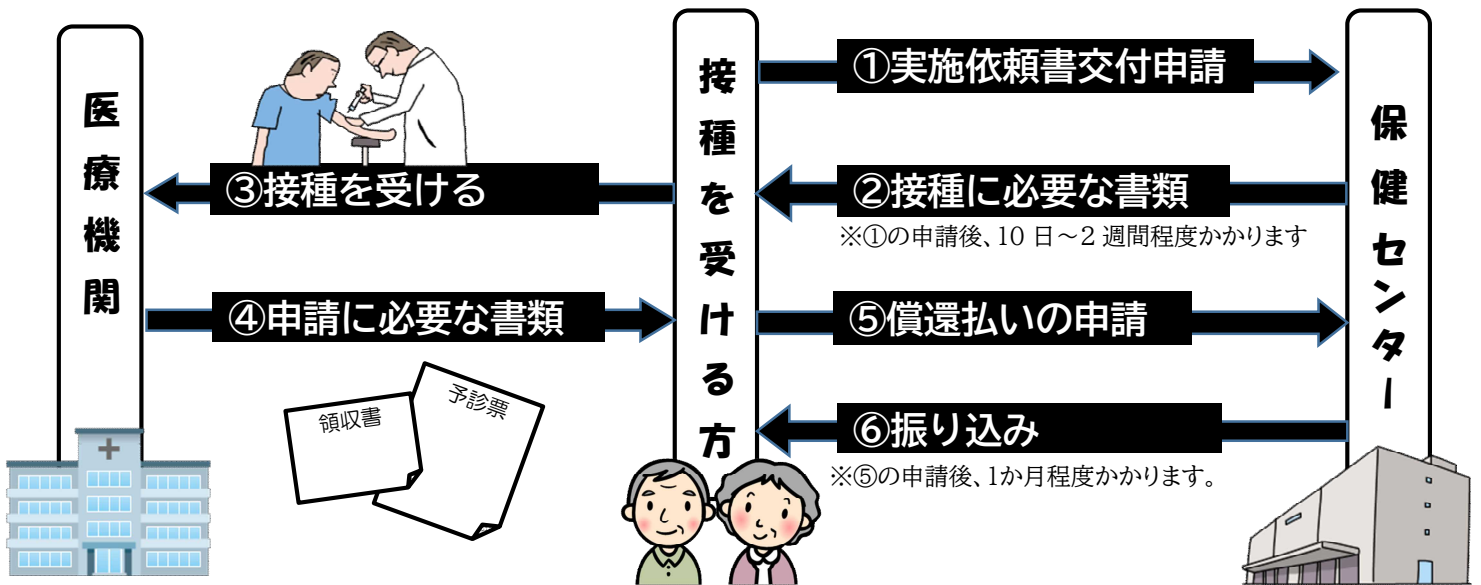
医療機関

接種を受ける方

保健センター

①実施依頼書交付申請

②接種に必要な書類

※①の申請後、10 日～2 週間程度かかります

③接種を受ける

④申請に必要な書類

⑤償還払いの申請

⑥振り込み

※⑤の申請後、1か月程度かかります。

領収書

予診票